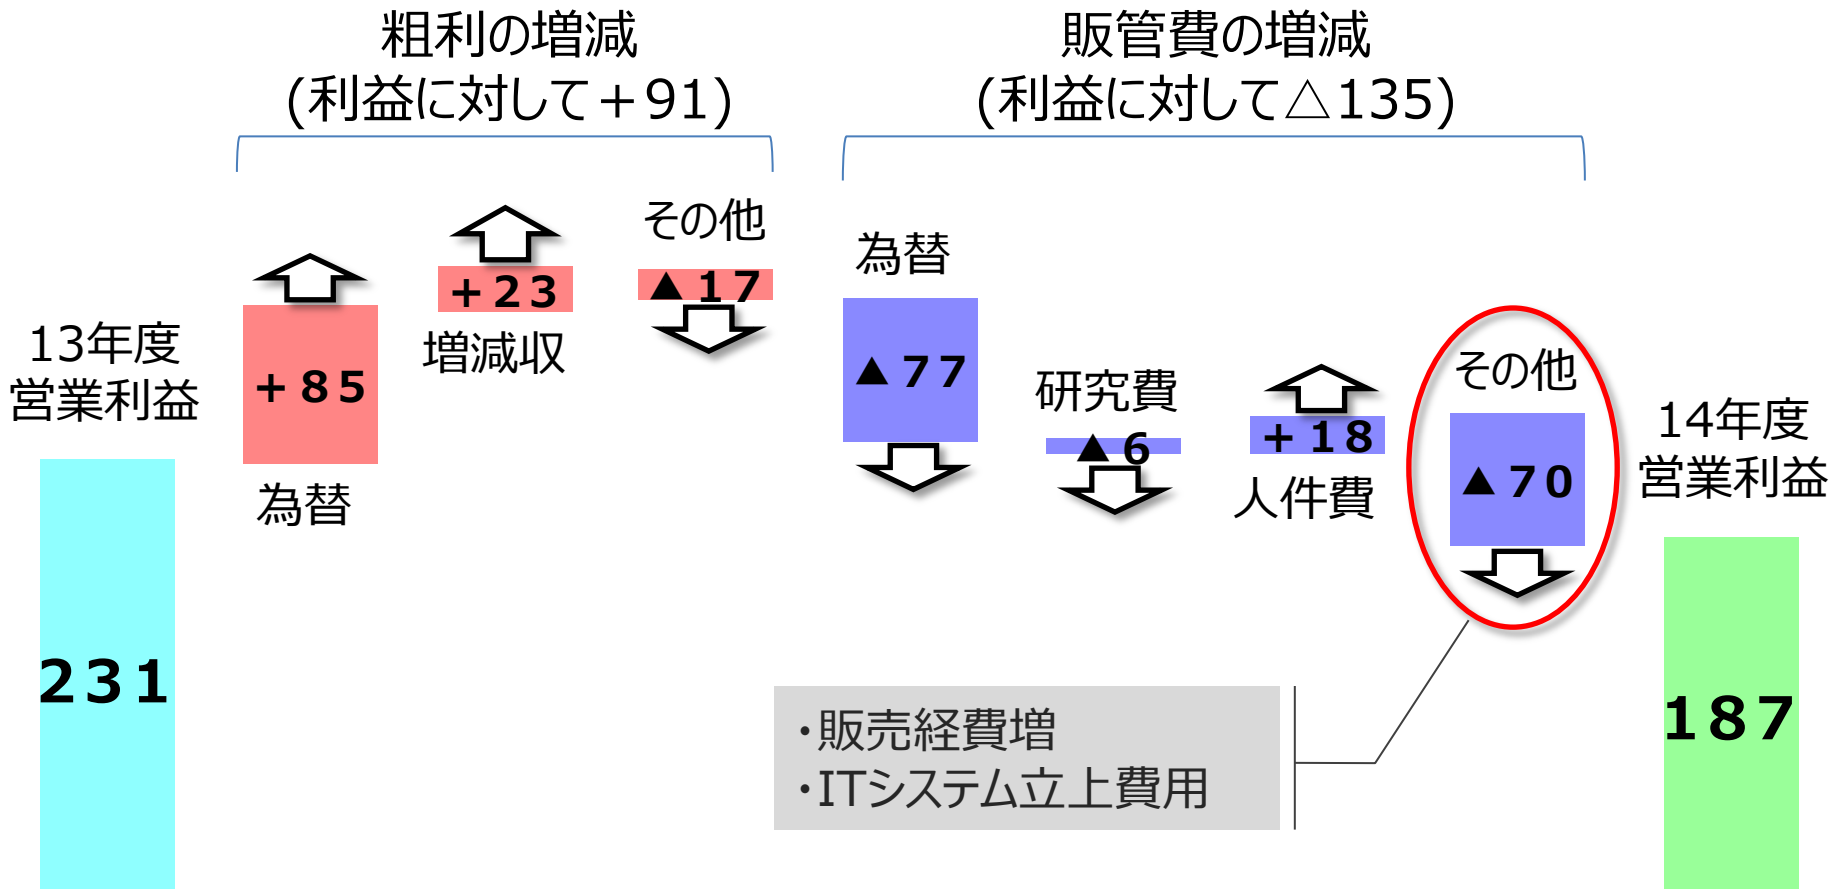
粗利の増減
(利益に対して＋91)

販管費の増減
(利益に対して△135)

13年度
営業利益

231

＋85
為替

＋23
増減収

その他
▲17

為替
▲77

研究費
▲6

＋18
人件費

その他
▲70

14年度
営業利益

187

・販売経費増
・ITシステム立上費用